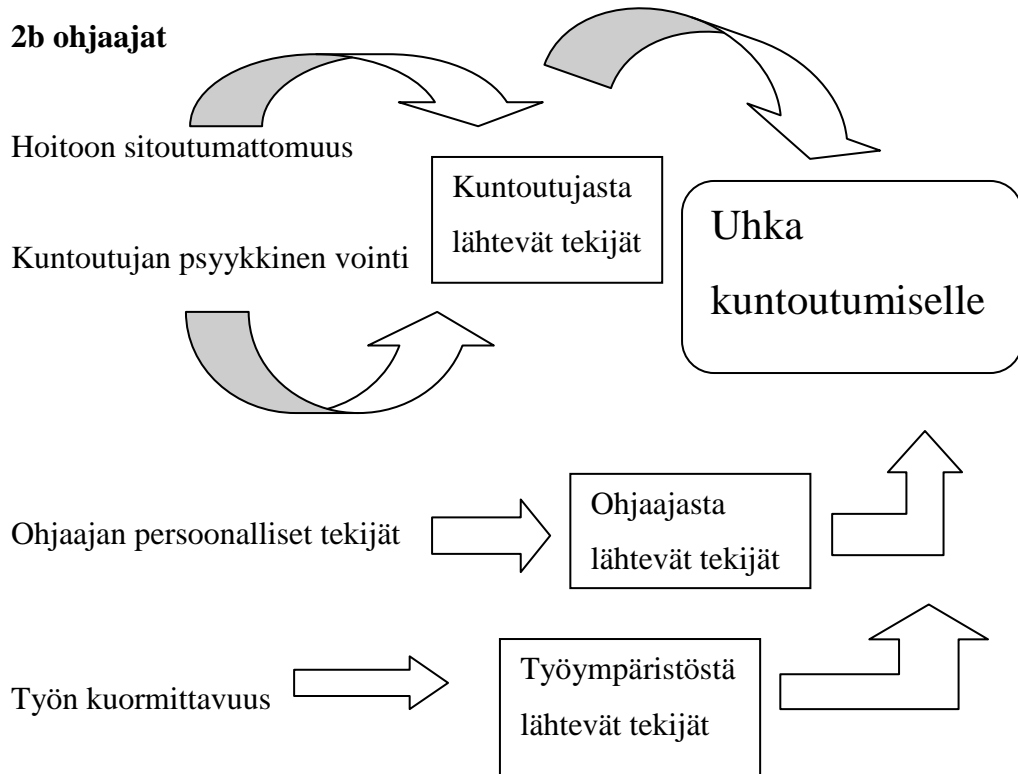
**2b ohjaajat**

Hoitoon sitoutumattomuus

Kuntoutujasta lähtevät tekijät

Uhka kuntoutumiselle

Kuntoutujan psyykkinen vointi

Ohjaajan persoonalliset tekijät

Ohjaajasta lähtevät tekijät

Työn kuormittavuus

Työympäristöstä lähtevät tekijät